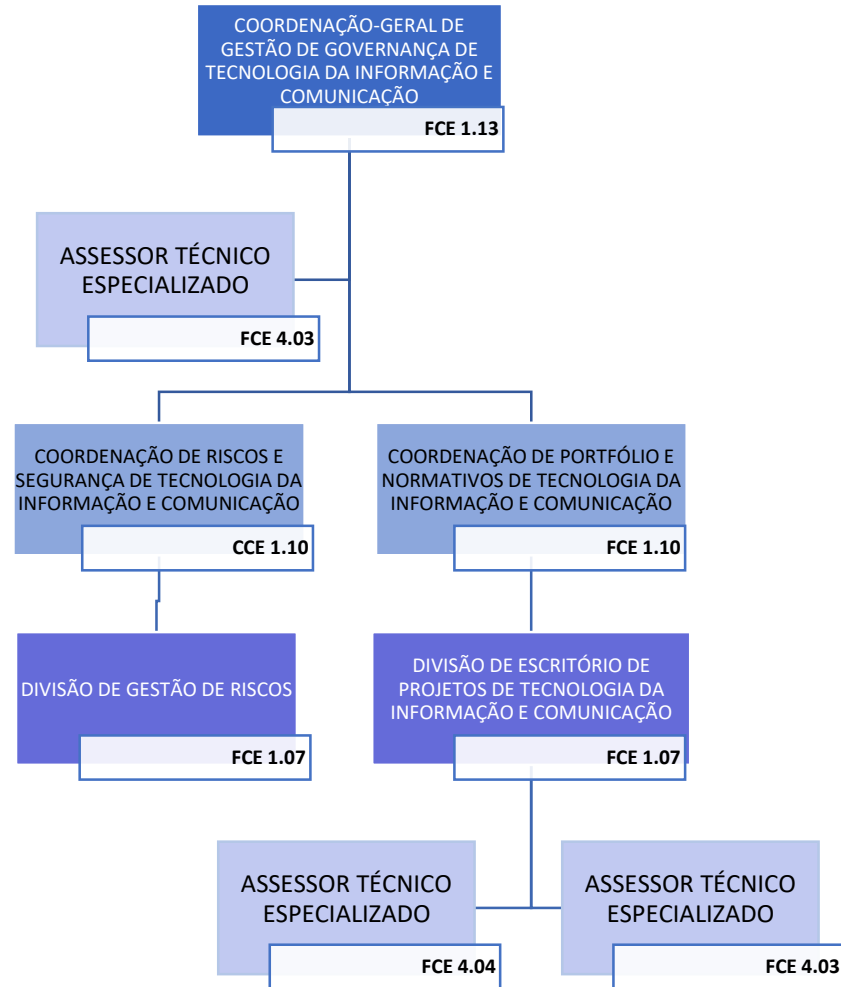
COORDENAÇÃO-GERAL DE GESTÃO DE GOVERNANÇA DE TECNOLOGIA DA INFORMAÇÃO E COMUNICAÇÃO

FCE 1.13

ASSESSOR TÉCNICO ESPECIALIZADO

FCE 4.03

COORDENAÇÃO DE RISCOS E SEGURANÇA DE TECNOLOGIA DA INFORMAÇÃO E COMUNICAÇÃO

CCE 1.10

COORDENAÇÃO DE PORTFÓLIO E NORMATIVOS DE TECNOLOGIA DA INFORMAÇÃO E COMUNICAÇÃO

FCE 1.10

DIVISÃO DE GESTÃO DE RISCOS

FCE 1.07

DIVISÃO DE ESCRITÓRIO DE PROJETOS DE TECNOLOGIA DA INFORMAÇÃO E COMUNICAÇÃO

FCE 1.07

ASSESSOR TÉCNICO ESPECIALIZADO

FCE 4.04

ASSESSOR TÉCNICO ESPECIALIZADO

FCE 4.03